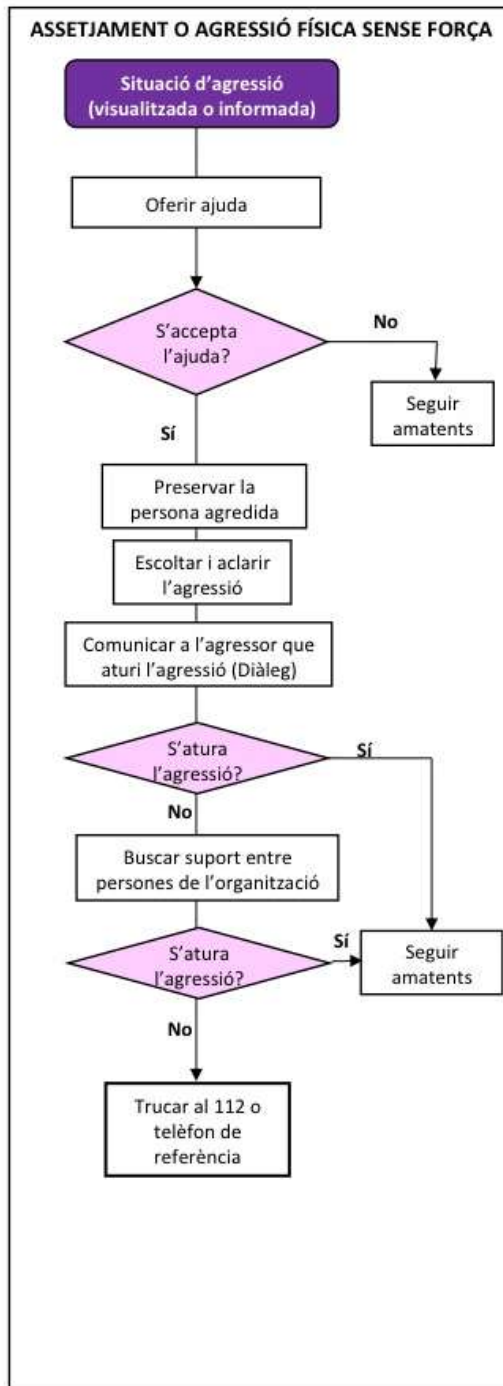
ASSETJAMENT O AGRESSIÓ FÍSICA SENSE FORÇA

Situació d'agressió (visualitzada o informada)

Oferir ajuda

S'accepta l'ajuda?

No

Seguir amatents

Sí

Preservar la persona agredida

Escoltar i aclarir l'agressió

Comunicar a l'agressor que aturi l'agressió (Diàleg)

S'atura l'agressió?

Sí

No

Buscar suport entre persones de l'organització

S'atura l'agressió?

Sí

Seguir amatents

No

Trucar al 112 o telèfon de referència